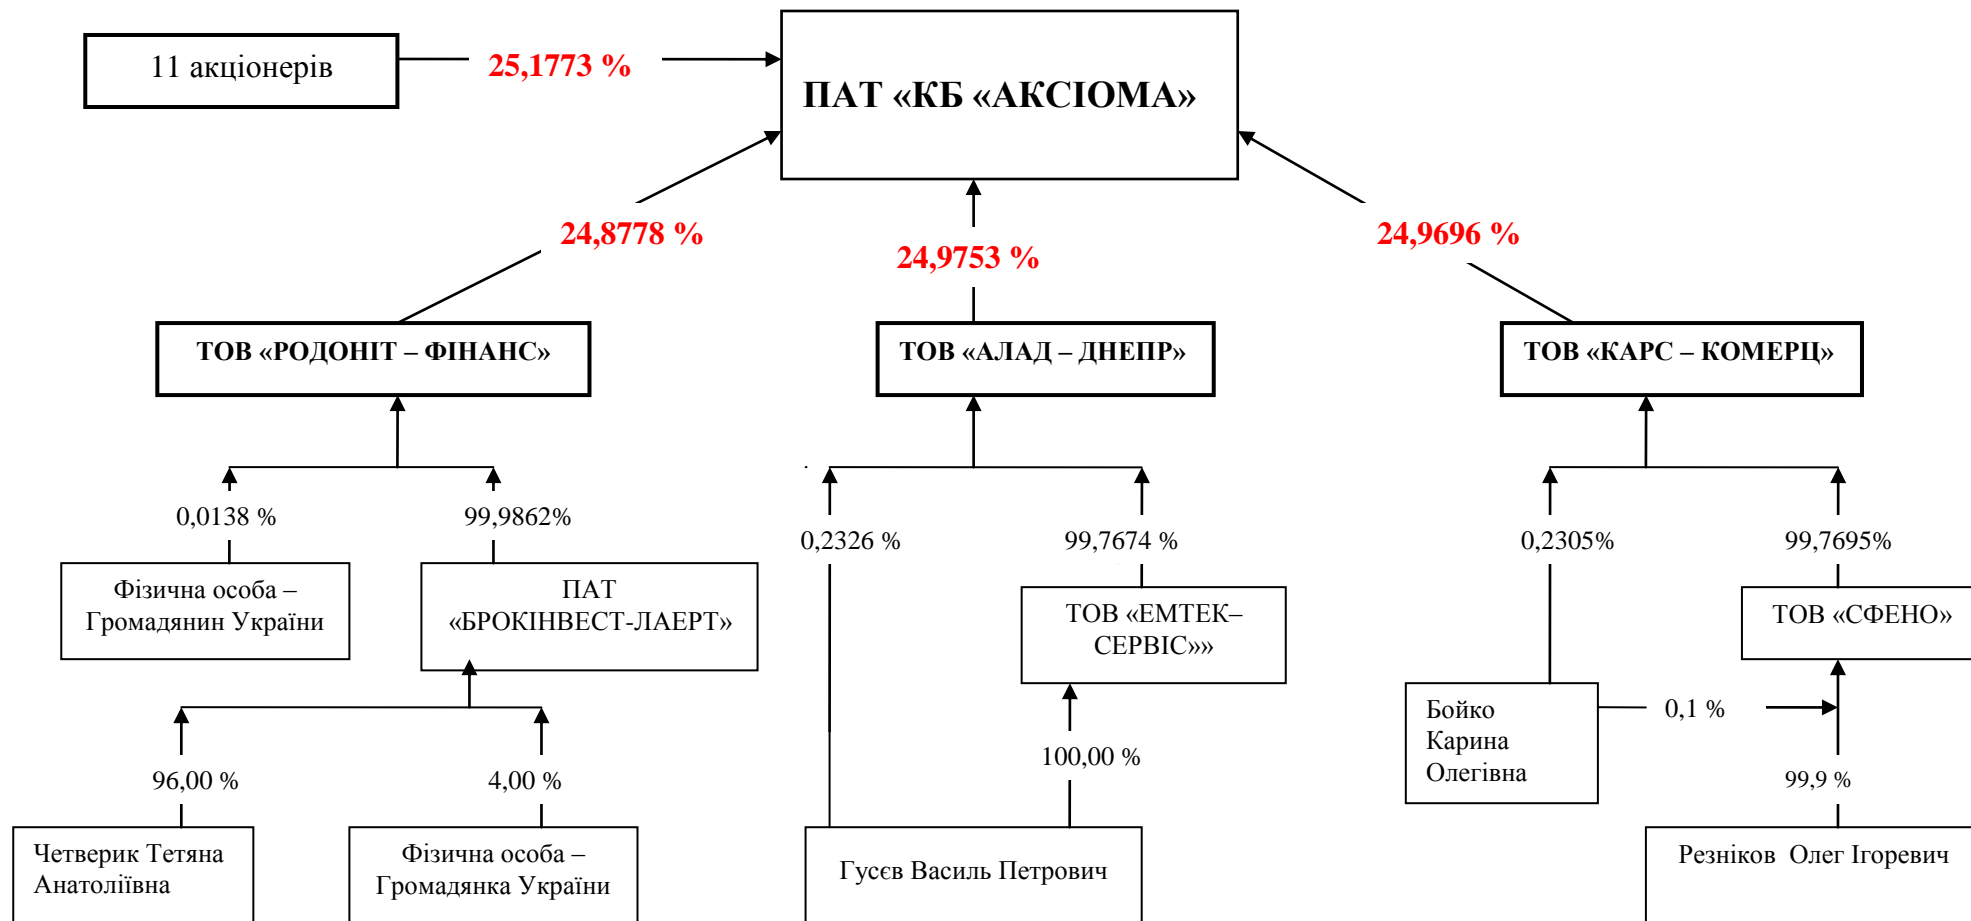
11 акціонерів

25,1773 %

ПАТ «КБ «АКСІОМА»

24,8778 %

24,9753 %

24,9696 %

ТОВ «РОДОНІТ – ФІНАНС»

ТОВ «АЛАД – ДНЕПР»

ТОВ «КАРС – КОМЕРЦ»

0,0138 %

99,9862%

0,2326 %

99,7674 %

0,2305%

99,7695%

Фізична особа – Громадянин України

ПАТ «БРОКІНВЕСТ-ЛАЕРТ»

ТОВ «ЕМТЕК–СЕРВІС»»

ТОВ «СФЕНО»

Бойко Карина Олегівна

0,1 %

96,00 %

4,00 %

100,00 %

99,9 %

Четверик Тетяна Анатоліївна

Фізична особа – Громадянка України

Гусєв Василь Петрович

Резніков Олег Ігоревич